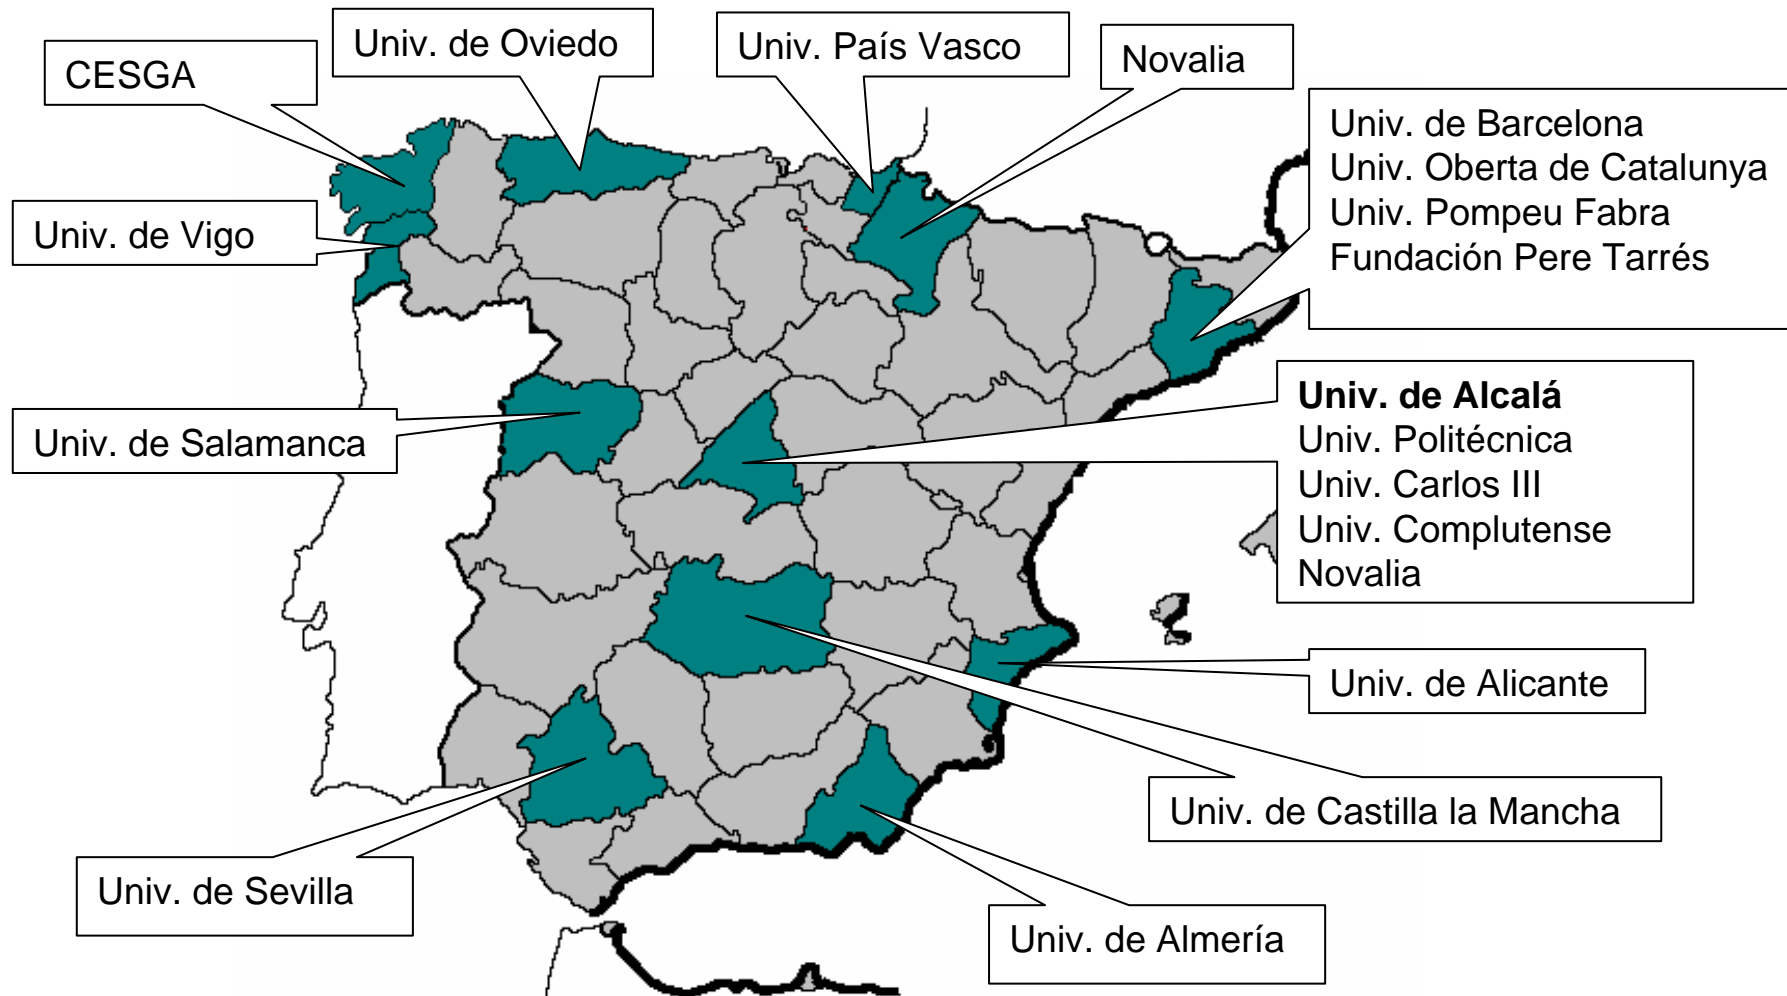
CESGA

Univ. de Oviedo

Univ. País Vasco

Novalia

Univ. de Barcelona
Univ. Oberta de Catalunya
Univ. Pompeu Fabra
Fundación Pere Tarrés

Univ. de Vigo

Univ. de Salamanca

**Univ. de Alcalá**
Univ. Politécnica
Univ. Carlos III
Univ. Complutense
Novalia

Univ. de Alicante

Univ. de Castilla la Mancha

Univ. de Sevilla

Univ. de Almería